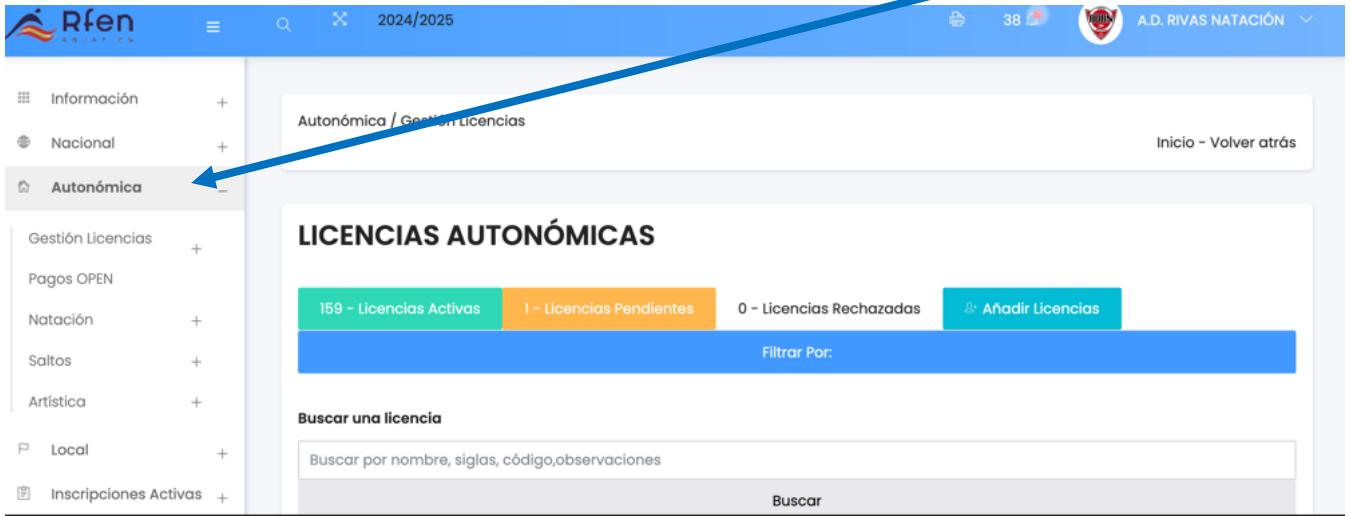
Rfen

2024/2025

38

A.D. RIVAS NATACIÓN

Información +

Nacional +

Autonómica −

Gestión Licencias +

Pagos OPEN

Natación +

Saltos +

Artística +

Local +

Inscripciones Activas +

Autonómica / Gestión Licencias

Inicio - Volver atrás

LICENCIAS AUTONÓMICAS

159 - Licencias Activas

1 - Licencias Pendientes

0 - Licencias Rechazadas

Añadir Licencias

Filtrar Por:

Buscar una licencia

Buscar por nombre, siglas, código,observaciones

Buscar